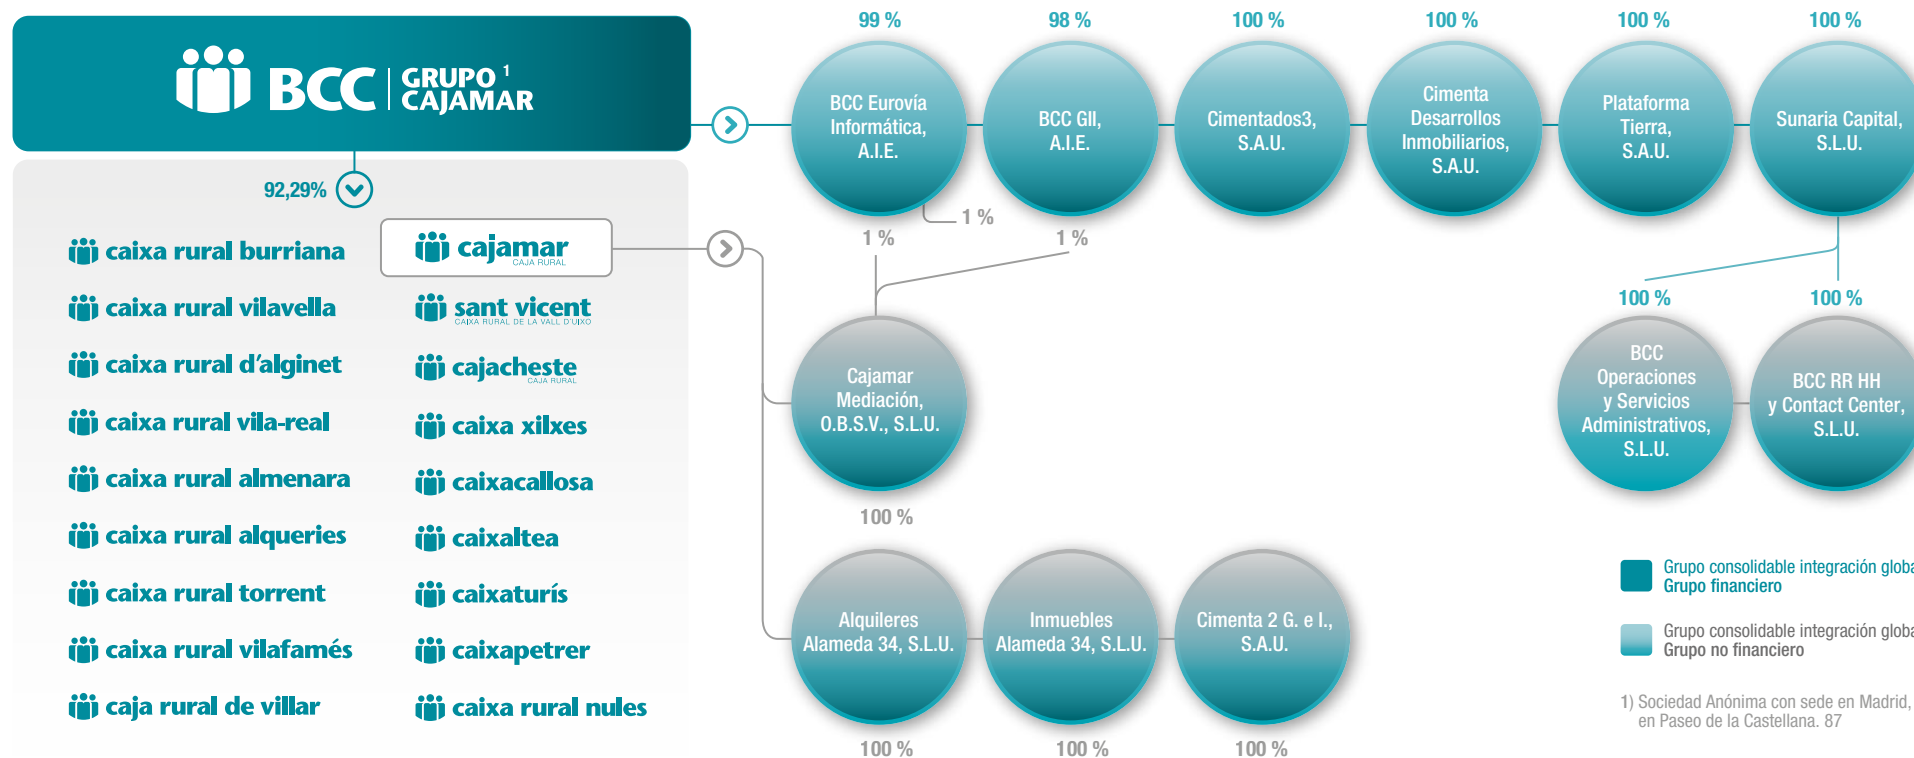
BCC GRUPO CAJAMAR 1

92,29%

caixa rural burriana
caixa rural vilavella
caixa rural d'alginet
caixa rural vila-real
caixa rural almenara
caixa rural alqueries
caixa rural torrent
caixa rural vilafamés
caja rural de villar

cajamar CAJA RURAL
sant vicent CAIXA RURAL DE LA VALL D'UIXO
cajacheste CAJA RURAL
caixa xilxes
caixacallosa
caixaltea
caixaturís
caixapetrer
caixa rural nules

99 %
BCC Eurovía Informática, A.I.E.

98 %
BCC GII, A.I.E.

100 %
Cimentados3, S.A.U.

100 %
Cimenta Desarrollos Inmobiliarios, S.A.U.

100 %
Plataforma Tierra, S.A.U.

100 %
Sunaria Capital, S.L.U.

1 %
1 %
1 %

Cajamar Mediación, O.B.S.V., S.L.U.
100 %

100 %
BCC Operaciones y Servicios Administrativos, S.L.U.

100 %
BCC RR HH y Contact Center, S.L.U.

Alquileres Alameda 34, S.L.U.
100 %

Inmuebles Alameda 34, S.L.U.
100 %

Cimenta 2 G. e I., S.A.U.
100 %

Grupo consolidable integración globa
Grupo financiero

Grupo consolidable integración globa
Grupo no financiero

1) Sociedad Anónima con sede en Madrid, en Paseo de la Castellana. 87